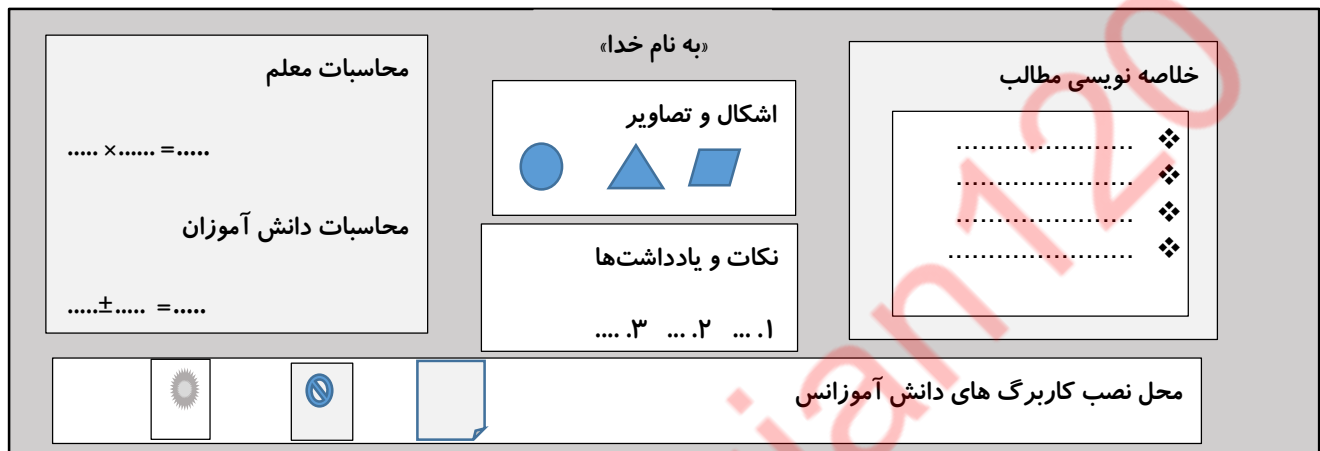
«به نام خدا»

خلاصه نویسی مطالب

❖ .....................
❖ .....................
❖ .....................
❖ .....................

اشکال و تصاویر

نکات و یادداشت‌ها

۱. ... ۲. ... ۳. ....

محاسبات معلم

.....×......=.....

محاسبات دانش آموزان

.....±.....= .....

محل نصب کاربرگ های دانش آموزانس

ian120